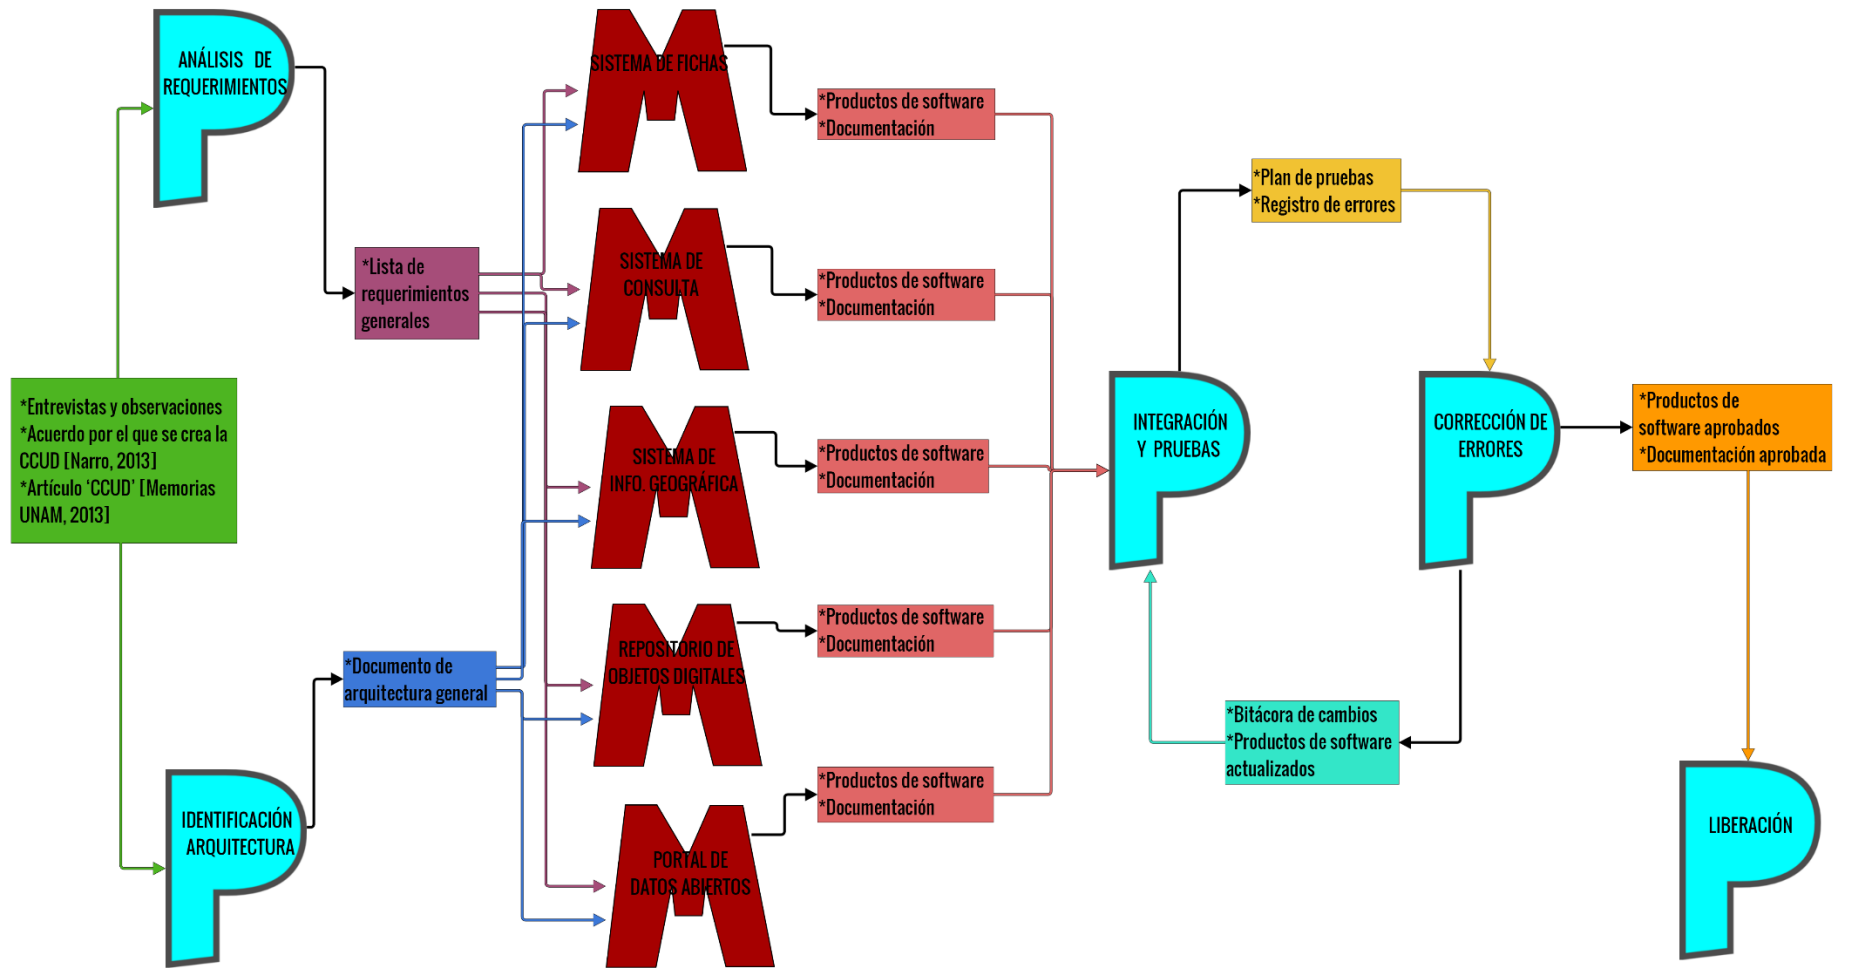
ANÁLISIS DE REQUERIMIENTOS

*Entrevistas y observaciones
*Acuerdo por el que se crea la CCUD [Narro, 2013]
*Artículo 'CCUD' [Memorias UNAM, 2013]

IDENTIFICACIÓN ARQUITECTURA

*Lista de requerimientos generales

*Documento de arquitectura general

SISTEMA DE FICHAS

SISTEMA DE CONSULTA

SISTEMA DE INFO. GEOGRÁFICA

REPOSITORIO DE OBJETOS DIGITALES

PORTAL DE DATOS ABIERTOS

*Productos de software
*Documentación

*Productos de software
*Documentación

*Productos de software
*Documentación

*Productos de software
*Documentación

*Productos de software
*Documentación

INTEGRACIÓN Y PRUEBAS

*Plan de pruebas
*Registro de errores

CORRECCIÓN DE ERRORES

*Bitácora de cambios
*Productos de software actualizados

*Productos de software aprobados
*Documentación aprobada

LIBERACIÓN